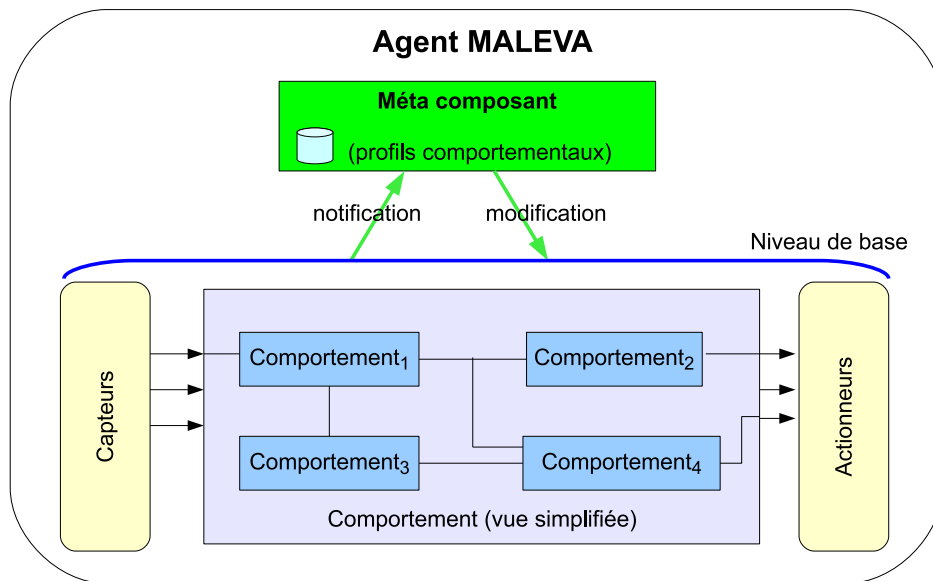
Agent MALEVA

Méta composant

(profils comportementaux)

notification

modification

Niveau de base

Capteurs

Comportement$_1$

Comportement$_2$

Comportement$_3$

Comportement$_4$

Comportement (vue simplifiée)

Actionneurs